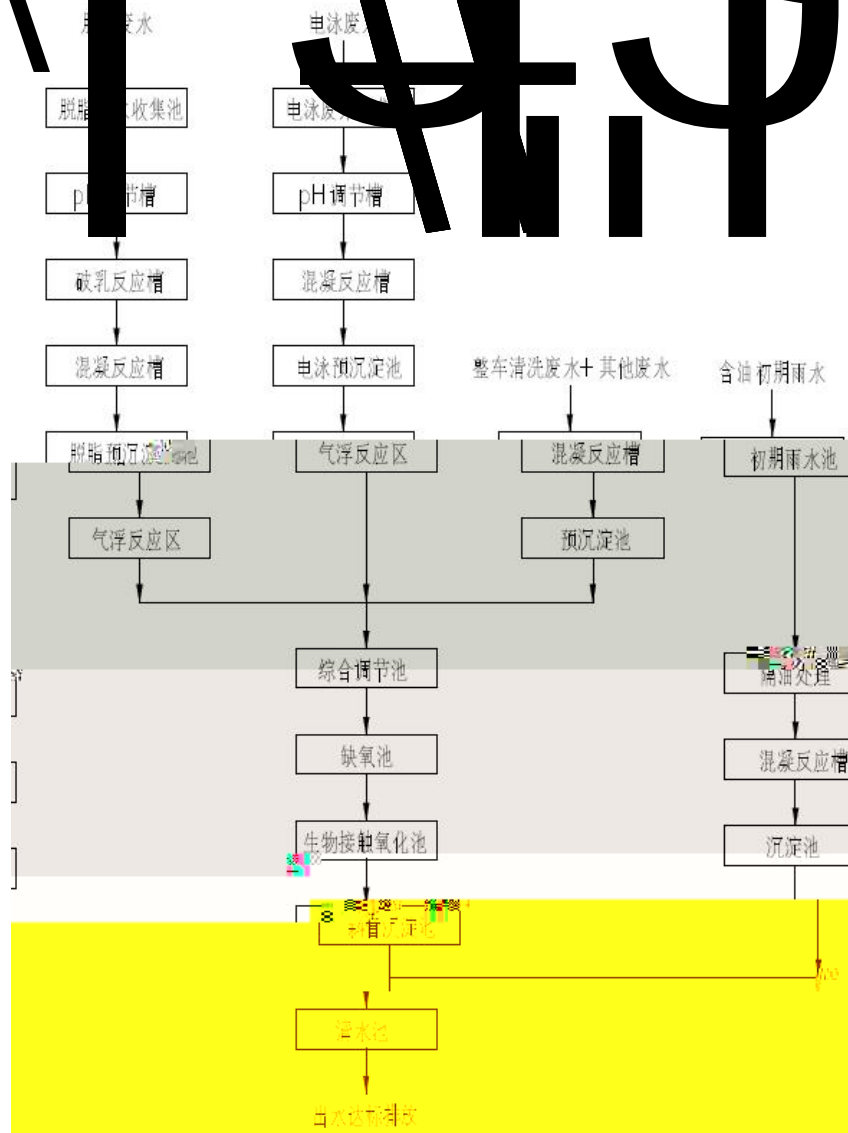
脱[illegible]废水
电泳废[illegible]
脱脂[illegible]收集池
电泳废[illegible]
p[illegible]节槽
pH调节槽
破乳反应槽
混凝反应槽
混凝反应槽
电泳预沉淀池
整车清洗废水+其他废水
含油初期雨水
脱脂预沉淀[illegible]
气浮反应区
混凝反应槽
初期雨水池
气浮反应区
预沉淀池
综合调节池
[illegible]油处理
缺氧池
混凝反应槽
生物接触氧化池
沉淀池
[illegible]沉淀池
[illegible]
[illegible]水池
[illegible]水达标排放